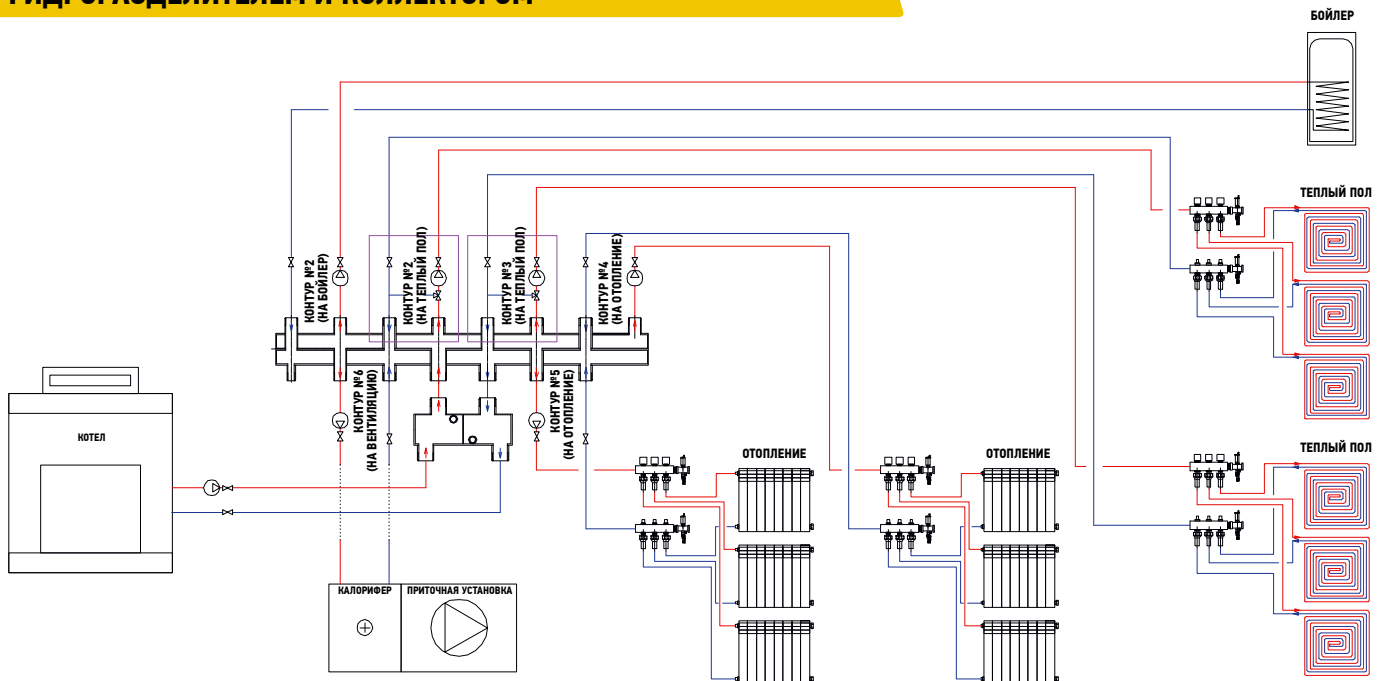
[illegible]

БОЙЛЕР

ТЕПЛЫЙ ПОЛ

ТЕПЛЫЙ ПОЛ

КОНТУР №2 (НА БОЙЛЕР)

КОНТУР №2 (НА ТЕПЛЫЙ ПОЛ)

КОНТУР №3 (НА ТЕПЛЫЙ ПОЛ)

КОНТУР №4 (НА ОТОПЛЕНИЕ)

КОНТУР №6 (НА ВЕНТИЛЯЦИЮ)

КОНТУР №5 (НА ОТОПЛЕНИЕ)

КОТЕЛ

ОТОПЛЕНИЕ

ОТОПЛЕНИЕ

КАЛОРИФЕР

ПРИТОЧНАЯ УСТАНОВКА